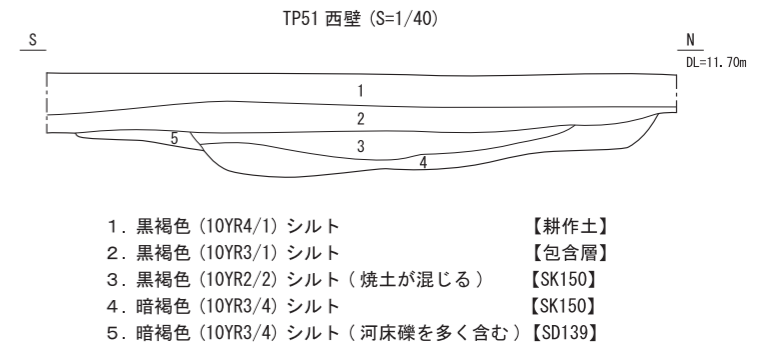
TP51 西壁（S=1/40）

S

N

DL=11.70m

1

2

5

3

4

1．黒褐色（10YR4/1）シルト 【耕作土】
2．黒褐色（10YR3/1）シルト 【包含層】
3．黒褐色（10YR2/2）シルト（焼土が混じる） 【SK150】
4．暗褐色（10YR3/4）シルト 【SK150】
5．暗褐色（10YR3/4）シルト（河床礫を多く含む）【SD139】